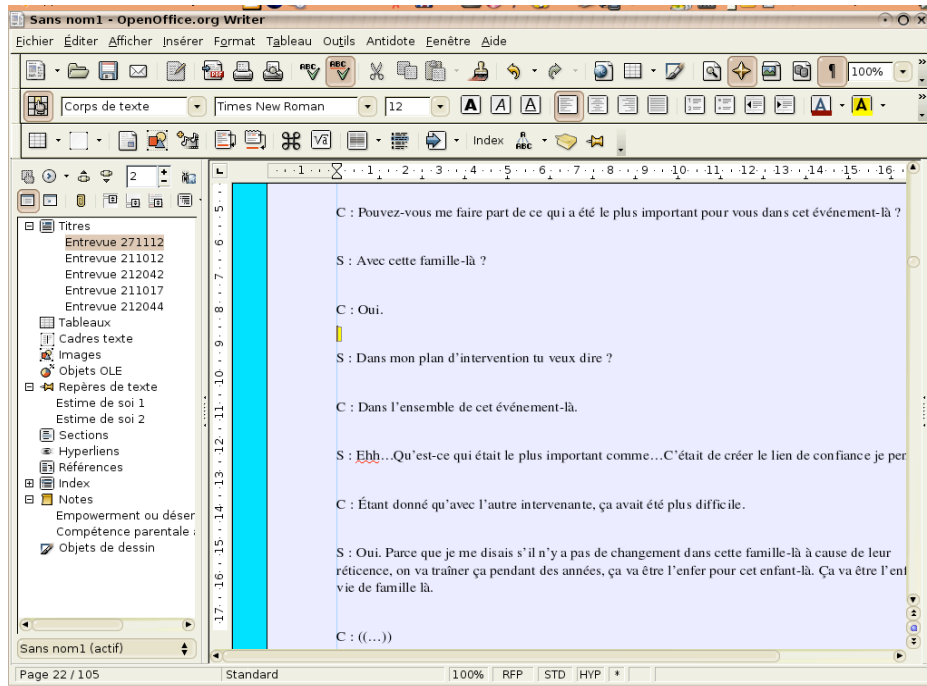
Sans nom1 - OpenOffice.org Writer

Fichier Éditer Afficher Insérer Format Tableau Outils Antidote Fenêtre Aide

100%

Corps de texte | Times New Roman | 12

Index

2

Titres
Entrevue 271112
Entrevue 211012
Entrevue 212042
Entrevue 211017
Entrevue 212044
Tableaux
Cadres texte
Images
Objets OLE
Repères de texte
Estime de soi 1
Estime de soi 2
Sections
Hyperliens
Références
Index
Notes
Empowerment ou déser
Compétence parentale
Objets de dessin

Sans nom1 (actif)

C : Pouvez-vous me faire part de ce qui a été le plus important pour vous dans cet événement-là ?

S : Avec cette famille-là ?

C : Oui.

S : Dans mon plan d'intervention tu veux dire ?

C : Dans l'ensemble de cet événement-là.

S : Ehh…Qu'est-ce qui était le plus important comme…C'était de créer le lien de confiance je per

C : Étant donné qu'avec l'autre intervenante, ça avait été plus difficile.

S : Oui. Parce que je me disais s'il n'y a pas de changement dans cette famille-là à cause de leur réticence, on va traîner ça pendant des années, ça va être l'enfer pour cet enfant-là. Ça va être l'enf vie de famille là.

C : ((…))

Page 22 / 105 | Standard | 100% | RFP | STD | HYP | *